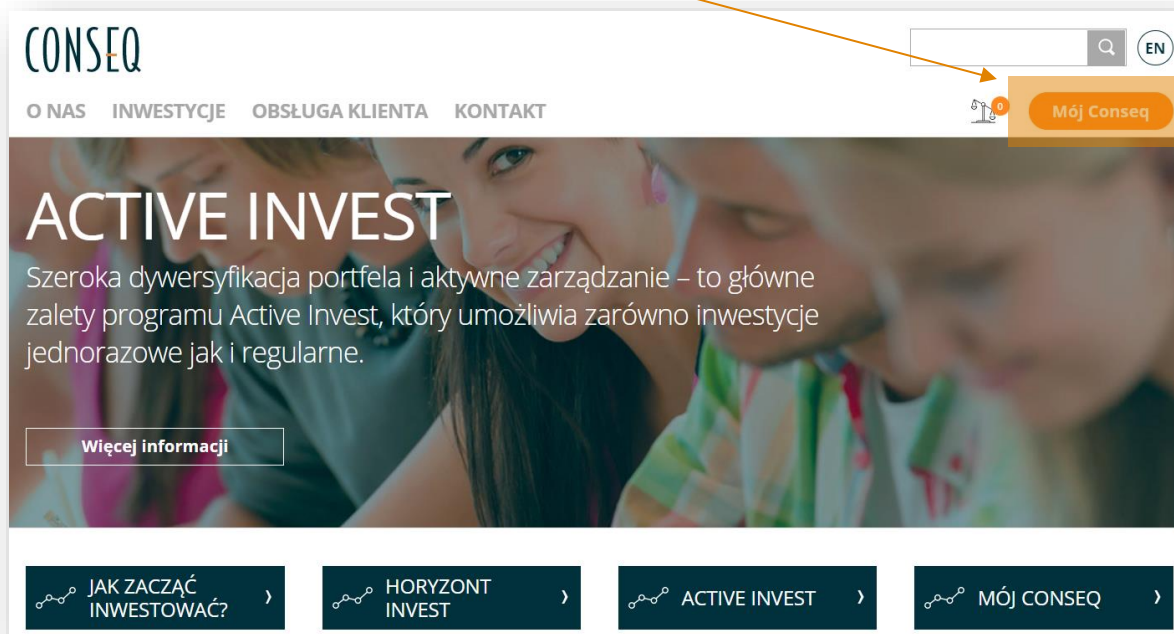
CONSEQ

EN

O NAS INWESTYCJE OBSŁUGA KLIENTA KONTAKT

0

Mój Conseq

ACTIVE INVEST

Szeroka dywersyfikacja portfela i aktywne zarządzanie – to główne zalety programu Active Invest, który umożliwia zarówno inwestycje jednorazowe jak i regularne.

Więcej informacji

JAK ZACZĄĆ INWESTOWAĆ? ›

HORYZONT INVEST ›

ACTIVE INVEST ›

MÓJ CONSEQ ›